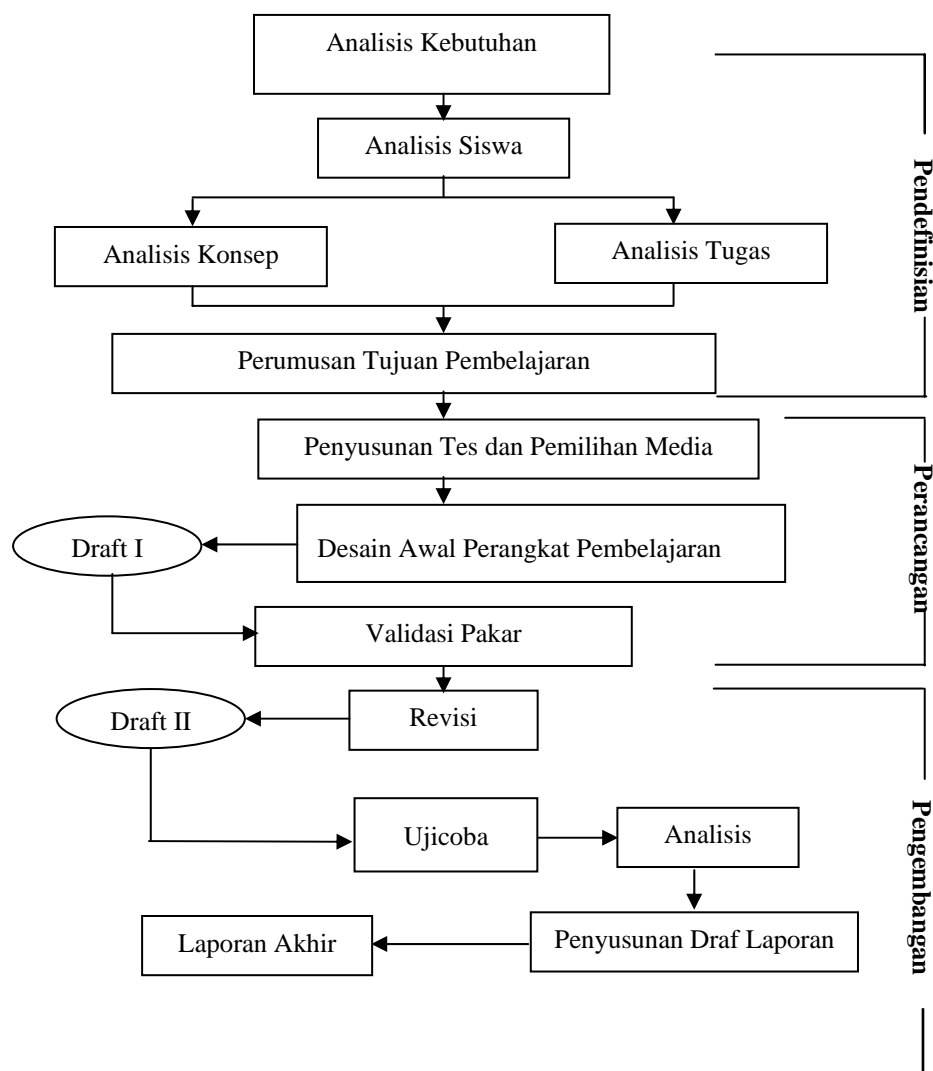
Analisis Kebutuhan

Analisis Siswa

Analisis Konsep

Analisis Tugas

Perumusan Tujuan Pembelajaran

Pendefinisian

Penyusunan Tes dan Pemilihan Media

Draft I

Desain Awal Perangkat Pembelajaran

Validasi Pakar

Perancangan

Draft II

Revisi

Ujicoba

Analisis

Laporan Akhir

Penyusunan Draf Laporan

Pengembangan